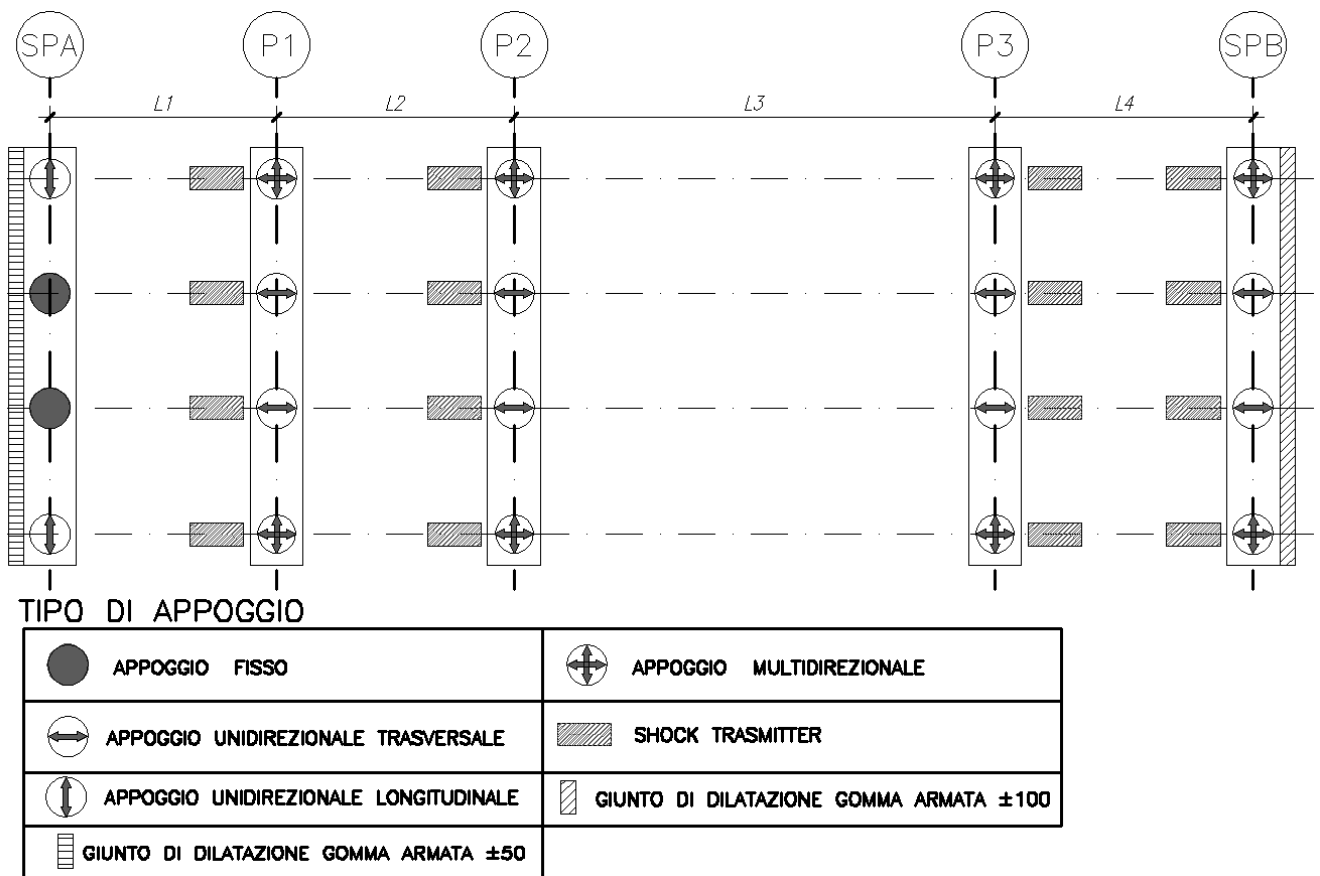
SPA P1 P2 P3 SPB

L1 L2 L3 L4

TIPO DI APPOGGIO

| | |
|---|---|
| APPOGGIO FISSO | APPOGGIO MULTIDIREZIONALE |
| APPOGGIO UNIDIREZIONALE TRASVERSALE | SHOCK TRASMITTER |
| APPOGGIO UNIDIREZIONALE LONGITUDINALE | GIUNTO DI DILATAZIONE GOMMA ARMATA ±100 |
| GIUNTO DI DILATAZIONE GOMMA ARMATA ±50 | |